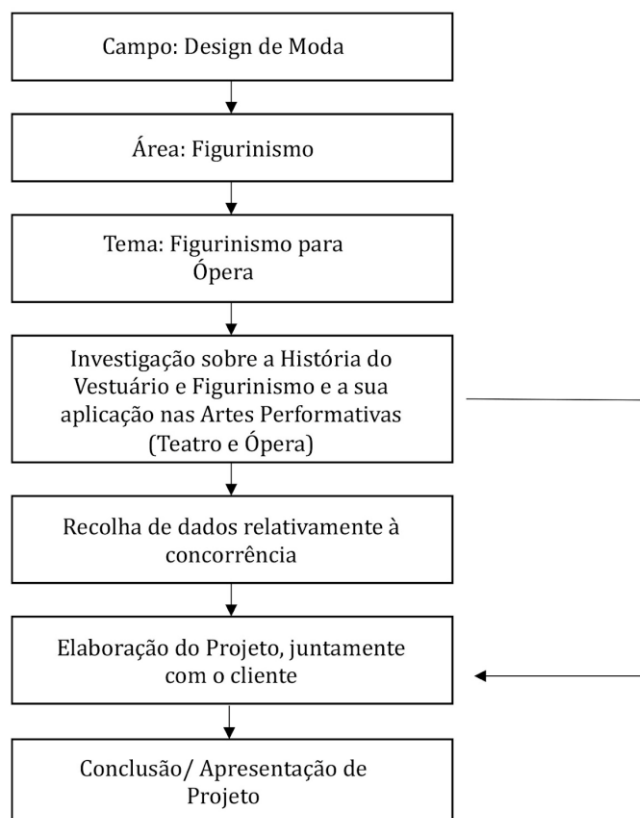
Campo: Design de Moda

Área: Figurinismo

Tema: Figurinismo para Ópera

Investigação sobre a História do Vestuário e Figurinismo e a sua aplicação nas Artes Performativas (Teatro e Ópera)

Recolha de dados relativamente à concorrência

Elaboração do Projeto, juntamente com o cliente

Conclusão/ Apresentação de Projeto